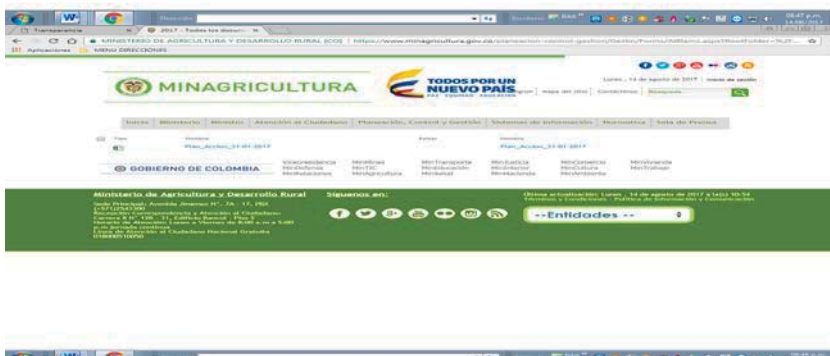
MINAGRICULTURA

TODOS POR UN NUEVO PAÍS

Inicio Ministerio Atención al Ciudadano Planeación, Control y Gestión Sistemas de Información Normativa Sala de Prensa

Plan_Accion_31-01-2017

Plan_Accion_31-01-2017

GOBIERNO DE COLOMBIA

Ministerio de Agricultura y Desarrollo Rural

Síguenos en:

--Entidades --

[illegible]